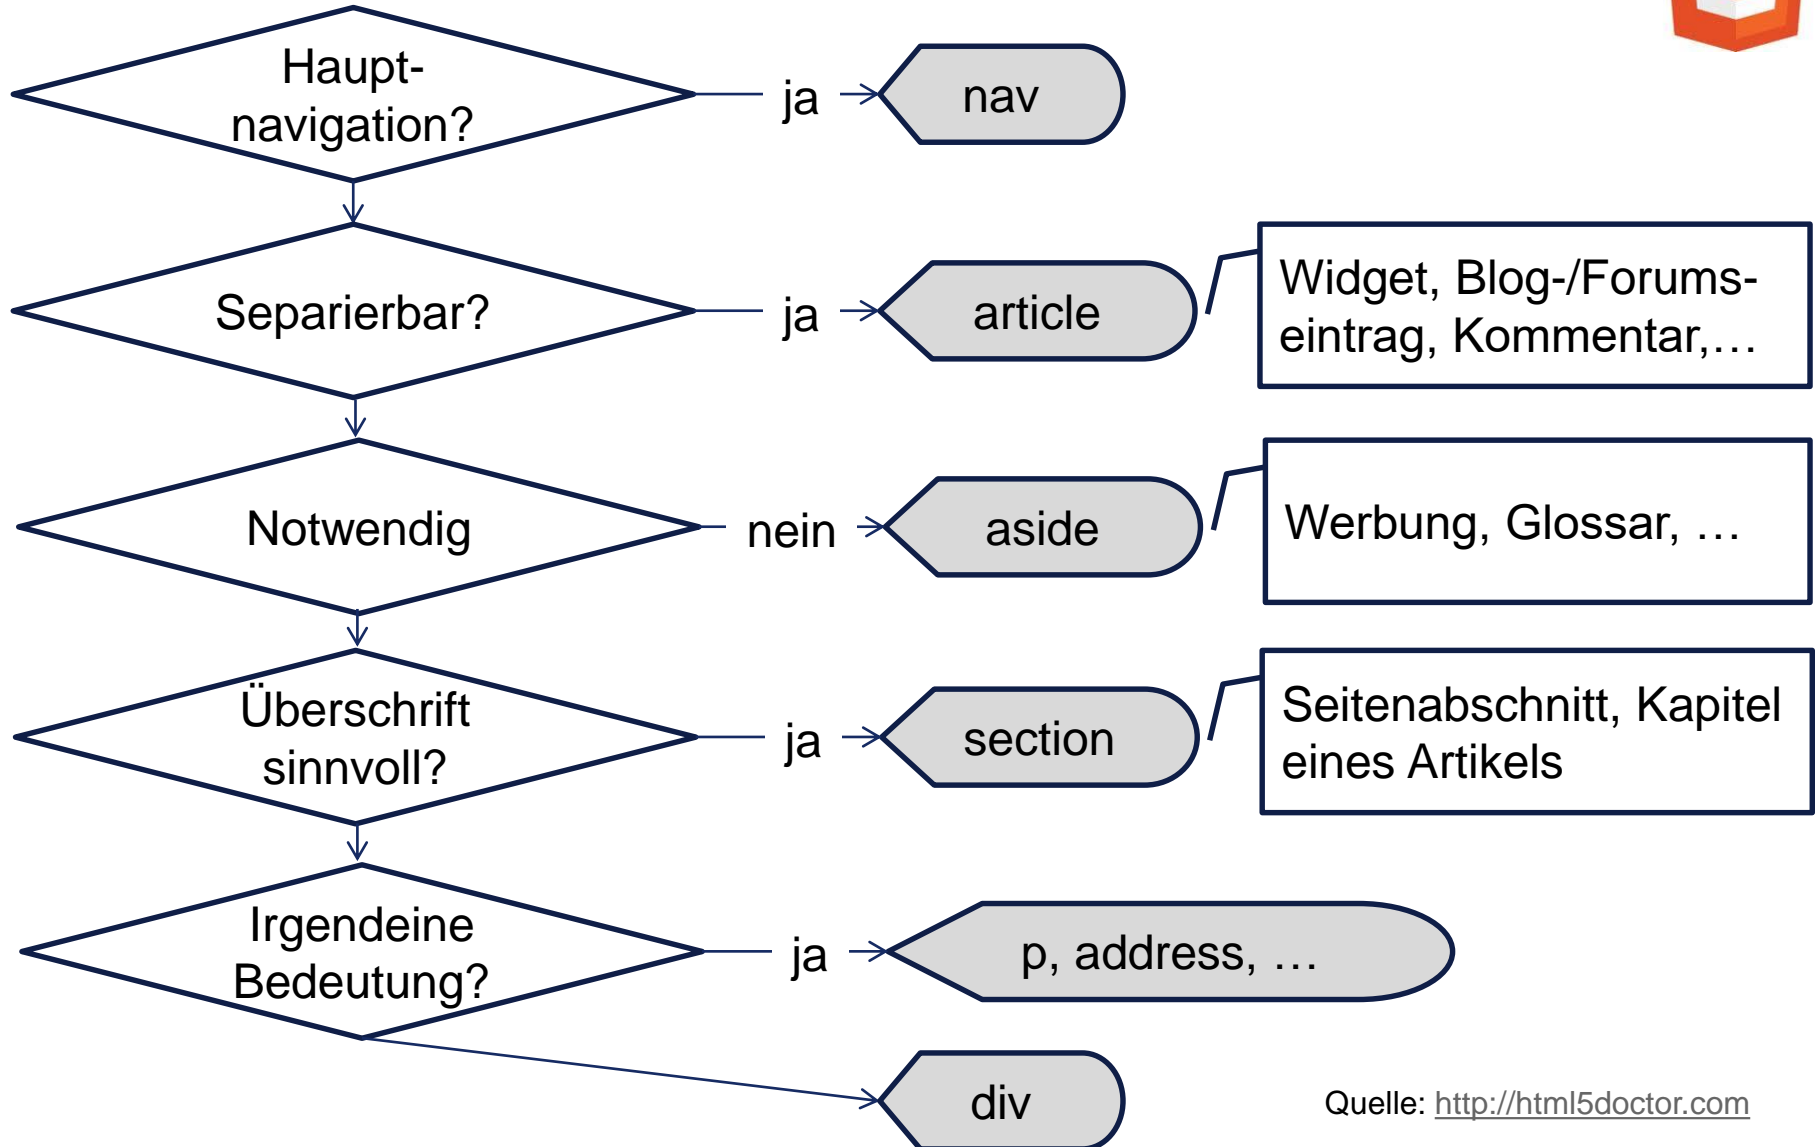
Haupt-navigation?

ja

nav

Separierbar?

ja

article

Widget, Blog-/Forums-eintrag, Kommentar,…

Notwendig

nein

aside

Werbung, Glossar, …

Überschrift sinnvoll?

ja

section

Seitenabschnitt, Kapitel eines Artikels

Irgendeine Bedeutung?

ja

p, address, …

div

Quelle: http://html5doctor.com